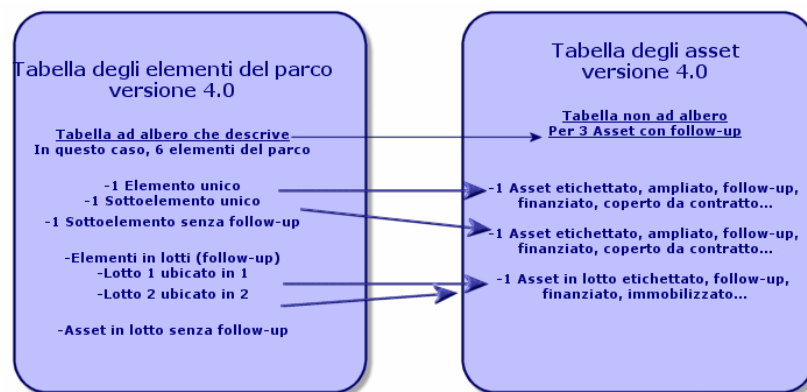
Tabella degli elementi del parco versione 4.0

Tabella ad albero che descrive
In questo caso, 6 elementi del parco

-1 Elemento unico
-1 Sottoelemento unico
-1 Sottoelemento senza follow-up

-Elementi in lotti (follow-up)
-Lotto 1 ubicato in 1
-Lotto 2 ubicato in 2

-Asset in lotto senza follow-up

Tabella degli asset versione 4.0

Tabella non ad albero
Per 3 Asset con follow-up

-1 Asset etichettato, ampliato, follow-up, finanziato, coperto da contratto...

-1 Asset etichettato, ampliato, follow-up, finanziato, coperto da contratto...

-1 Asset in lotto etichettato, follow-up, finanziato, immobilizzato...